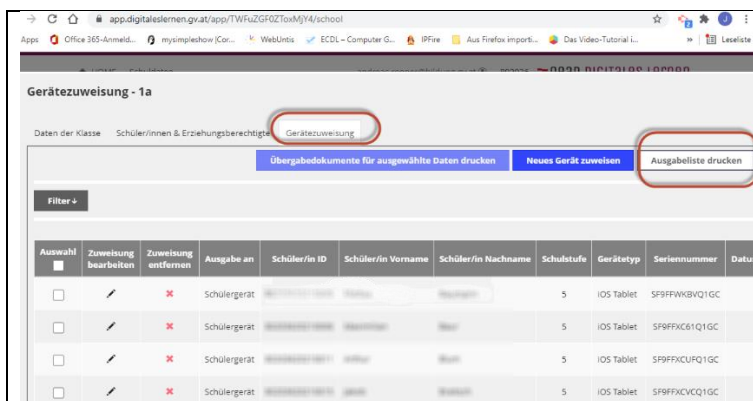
app.digitaleslernen.gv.at/app/TWFuZGF0ZToxMjY4/school

Apps Office 365-Anmeld... mysimpleshow |Cor... WebUntis ECDL – Computer G... IPFire Aus Firefox importi... Das Video-Tutorial i... » Leseliste

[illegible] DIGITALES LERNEN

Gerätezuweisung - 1a

Daten der Klasse Schüler/innen & Erziehungsberechtigte Gerätezuweisung

Übergabedokumente für ausgewählte Daten drucken Neues Gerät zuweisen Ausgabeliste drucken

Filter ↓

| Auswahl | Zuweisung bearbeiten | Zuweisung entfernen | Ausgabe an | Schüler/in ID | Schüler/in Vorname | Schüler/in Nachname | Schulstufe | Gerätetyp | Seriennummer | Datu |
|---|---|---|---|---|---|---|---|---|---|---|
| | | × | Schülergerät | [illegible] | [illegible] | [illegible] | 5 | iOS Tablet | SF9FFWKBVQ1GC | |
| | | × | Schülergerät | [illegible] | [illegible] | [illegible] | 5 | iOS Tablet | SF9FFXC61Q1GC | |
| | | × | Schülergerät | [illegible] | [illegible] | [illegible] | 5 | iOS Tablet | SF9FFXCUFQ1GC | |
| | | × | Schülergerät | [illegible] | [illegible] | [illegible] | 5 | iOS Tablet | SF9FFXCVCQ1GC | |